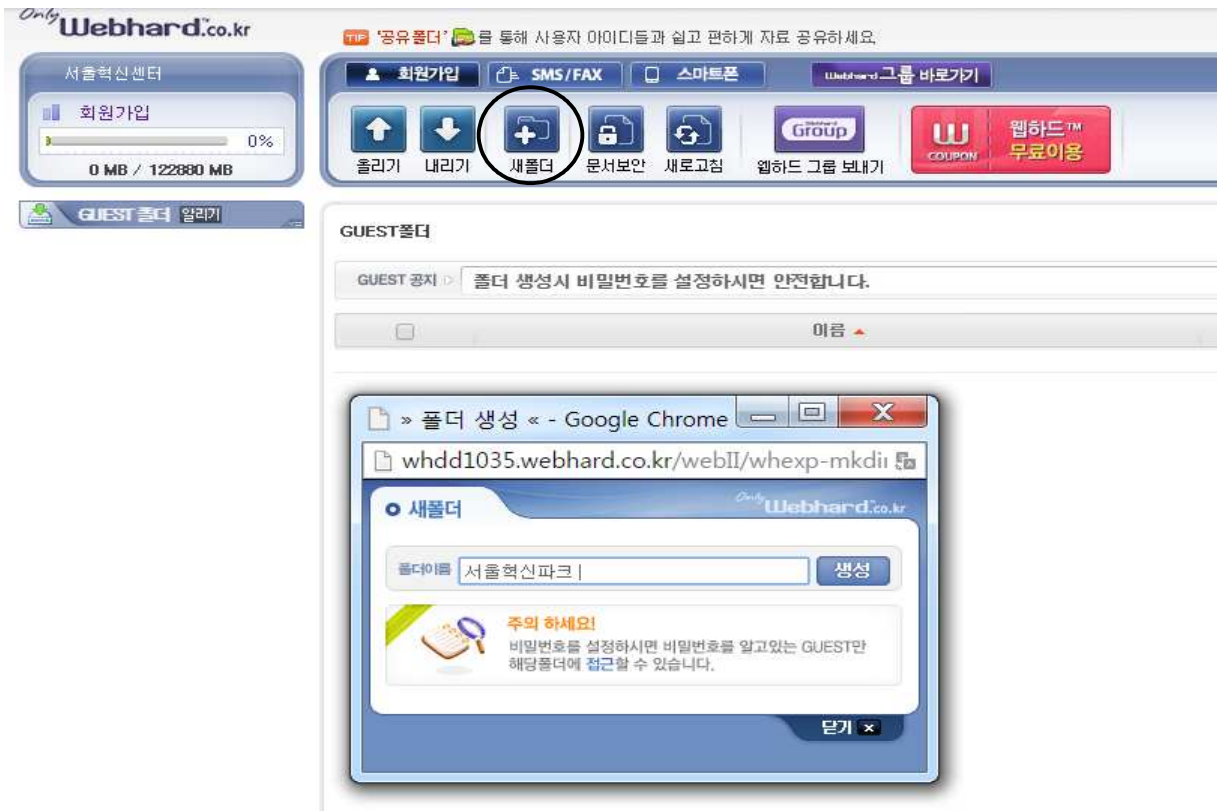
Only Webhard.co.kr

TIP '공유폴더' 를 통해 사용자 아이디들과 쉽고 편하게 자료 공유하세요.

서울혁신센터

회원가입

0%

0 MB / 122880 MB

회원가입 SMS/FAX 스마트폰 Webhard 그룹 바로가기

올리기 내리기 새폴더 문서보안 새로고침 Group 웹하드 그룹 보내기 COUPON 웹하드™ 무료이용

GUEST 폴더 알리기

GUEST폴더

GUEST 공지 폴더 생성시 비밀번호를 설정하시면 안전합니다.

이름

» 폴더 생성 « - Google Chrome

whdd1035.webhard.co.kr/webII/whexp-mkdi

새폴더

Only Webhard.co.kr

폴더이름 서울혁신파크 |

생성

주의 하세요!

비밀번호를 설정하시면 비밀번호를 알고있는 GUEST만 해당폴더에 접근할 수 있습니다.

닫기 x